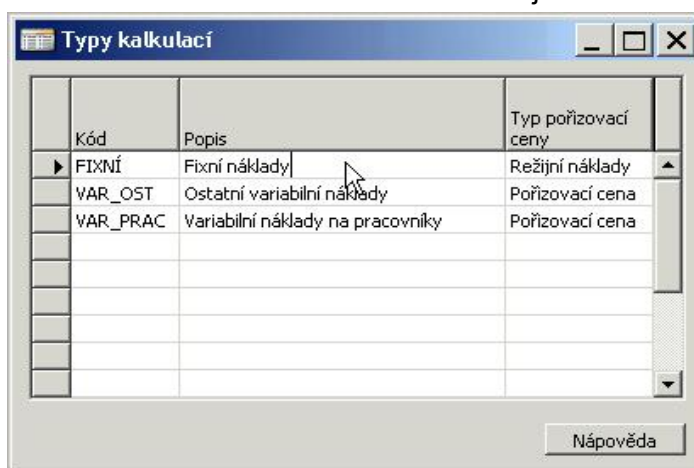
Typy kalkulací

| Kód | Popis | Typ pořizovací ceny |
|---|---|---|
| FIXNÍ | Fixní náklady | Režijní náklady |
| VAR_OST | Ostatní variabilní náklady | Pořizovací cena |
| VAR_PRAC | Variabilní náklady na pracovníky | Pořizovací cena |

Nápověda